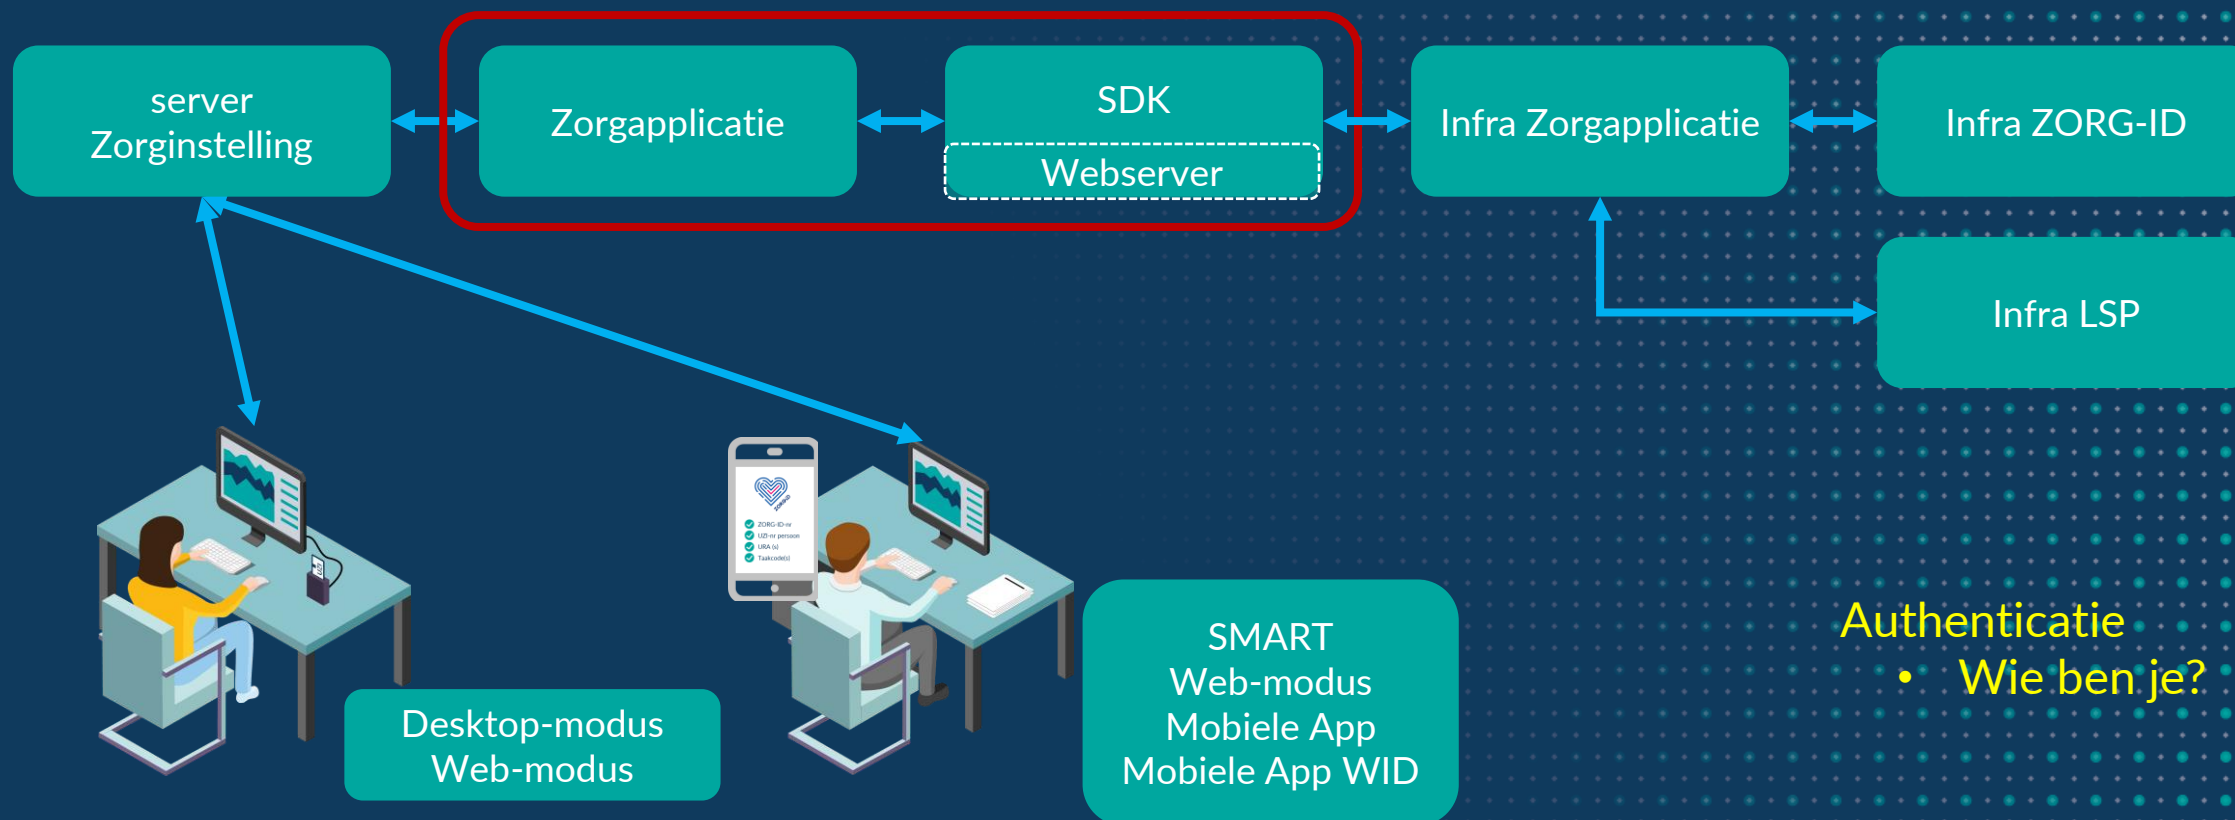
server Zorginstelling

Zorgapplicatie

SDK

Webserver

Infra Zorgapplicatie

Infra ZORG-ID

Infra LSP

ZORG-ID-nr
UZI-nr persoon
URA (s)
Taakcode(s)

Desktop-modus
Web-modus

SMART
Web-modus
Mobiele App
Mobiele App WID

Authenticatie
• Wie ben je?